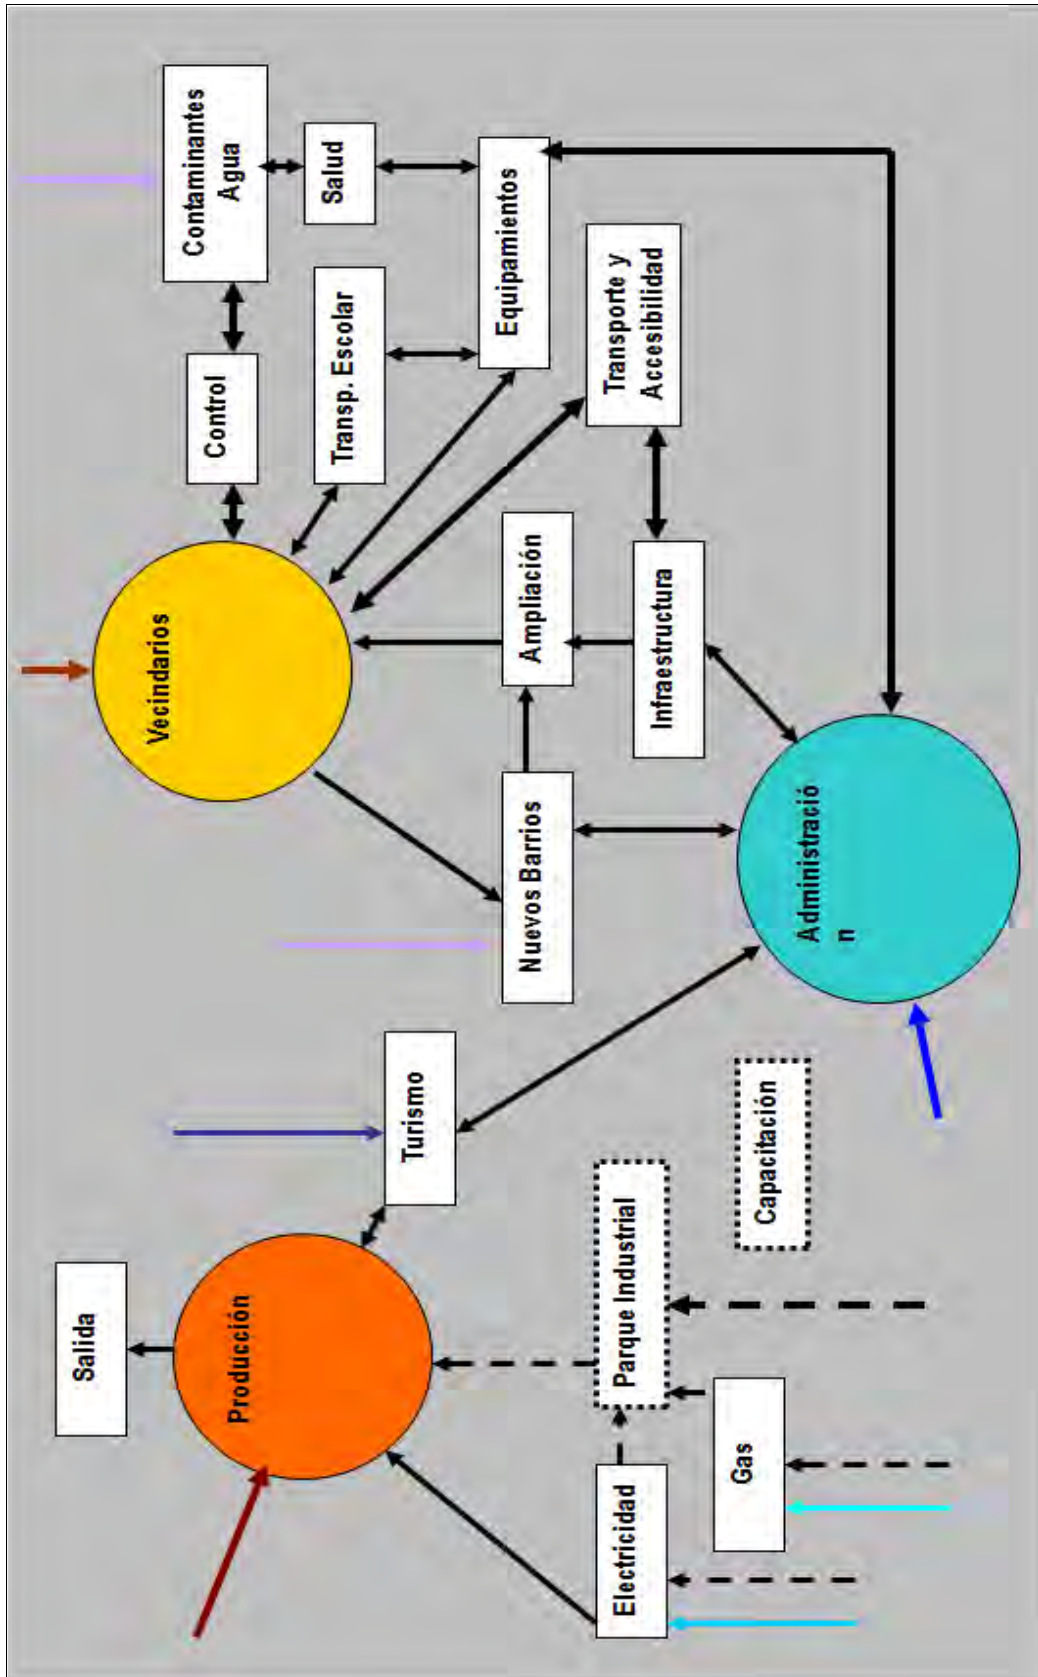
Contaminantes Agua

Salud

Equipamientos

Transp. Escolar

Control

Transporte y Accesibilidad

Vecindarios

Ampliación

Infraestructura

Nuevos Barrios

Administració n

Turismo

Capacitación

Parque Industrial

Salida

Producción

Gas

Electricidad